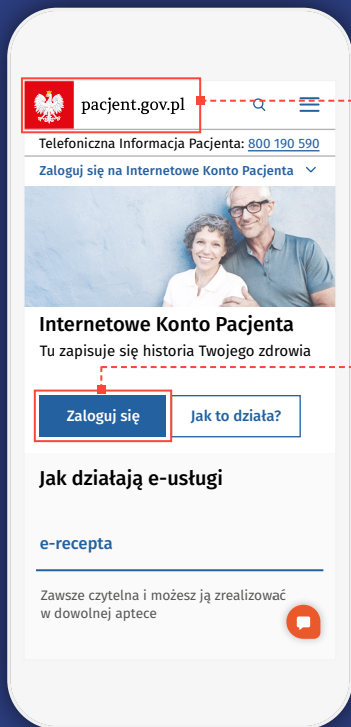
pacjent.gov.pl

Telefoniczna Informacja Pacjenta: 800 190 590

Zaloguj się na Internetowe Konto Pacjenta

Internetowe Konto Pacjenta

Tu zapisuje się historia Twojego zdrowia

Zaloguj się

Jak to działa?

Jak działają e-usługi

e-recepta

Zawsze czytelna i możesz ją zrealizować w dowolnej aptece